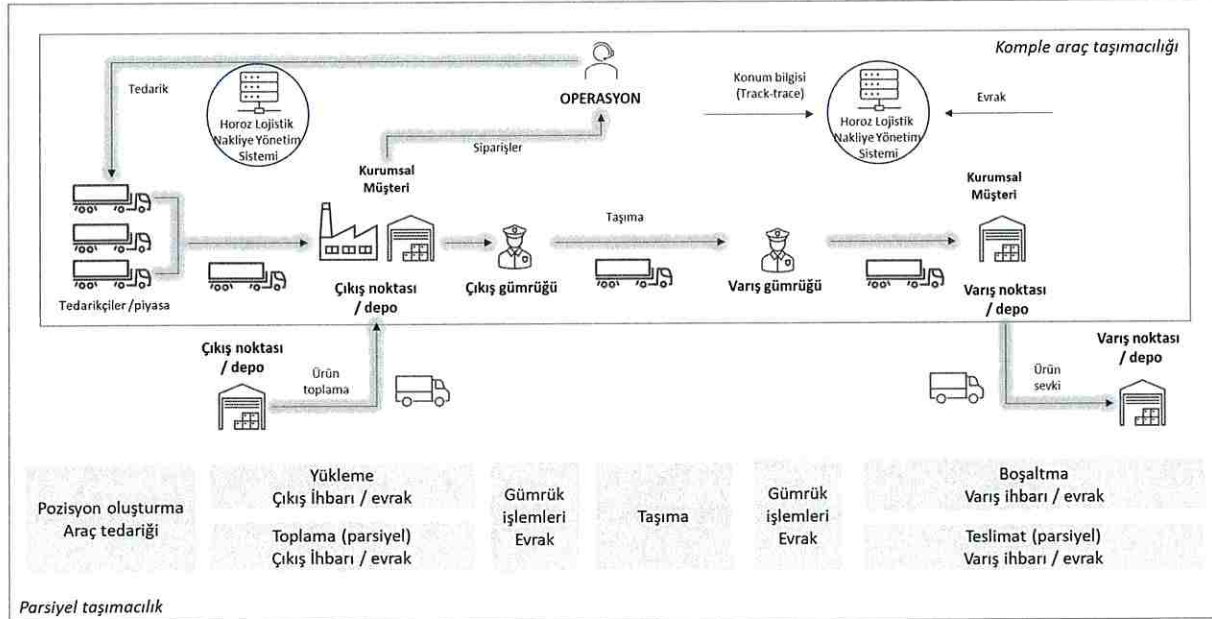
Komple araç taşımacılığı

Tedarik

Horoz Lojistik Nakliye Yönetim Sistemi

OPERASYON

Konum bilgisi (Track-trace)

Horoz Lojistik Nakliye Yönetim Sistemi

Evrak

Siparişler

Kurumsal Müşteri

Kurumsal Müşteri

Taşıma

Tedarikçiler/piyasa

Çıkış noktası / depo

Çıkış gümrüğü

Varış gümrüğü

Varış noktası / depo

Çıkış noktası / depo

Ürün toplama

Ürün sevki

Varış noktası / depo

Pozisyon oluşturma
Araç tedariği

Yükleme
Çıkış İhbarı / evrak

Toplama (parsiyel)
Çıkış İhbarı / evrak

Gümrük işlemleri Evrak

Taşıma

Gümrük işlemleri Evrak

Boşaltma
Varış ihbarı / evrak

Teslimat (parsiyel)
Varış ihbarı / evrak

Parsiyel taşımacılık